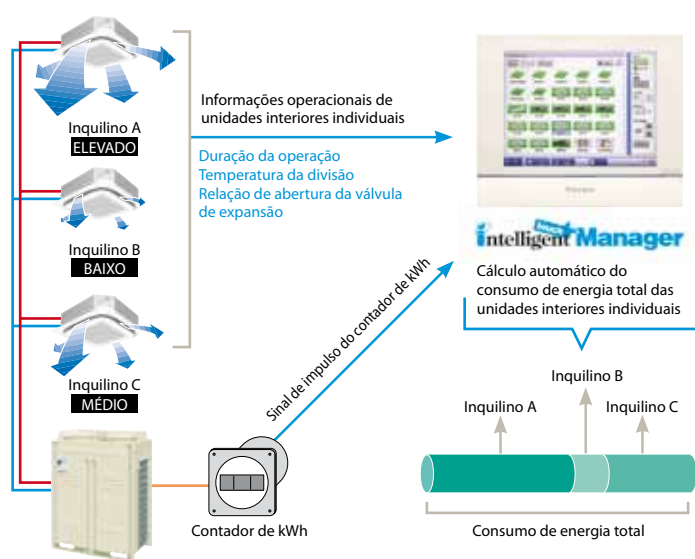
Inquilino A
ELEVADO

Inquilino B
BAIXO

Inquilino C
MÉDIO

Informações operacionais de unidades interiores individuais

Duração da operação
Temperatura da divisão
Relação de abertura da válvula de expansão

intelligent Manager

Cálculo automático do consumo de energia total das unidades interiores individuais

Sinal de impulso do contador de kWh

Contador de kWh

Inquilino B
Inquilino A
Inquilino C

Consumo de energia total